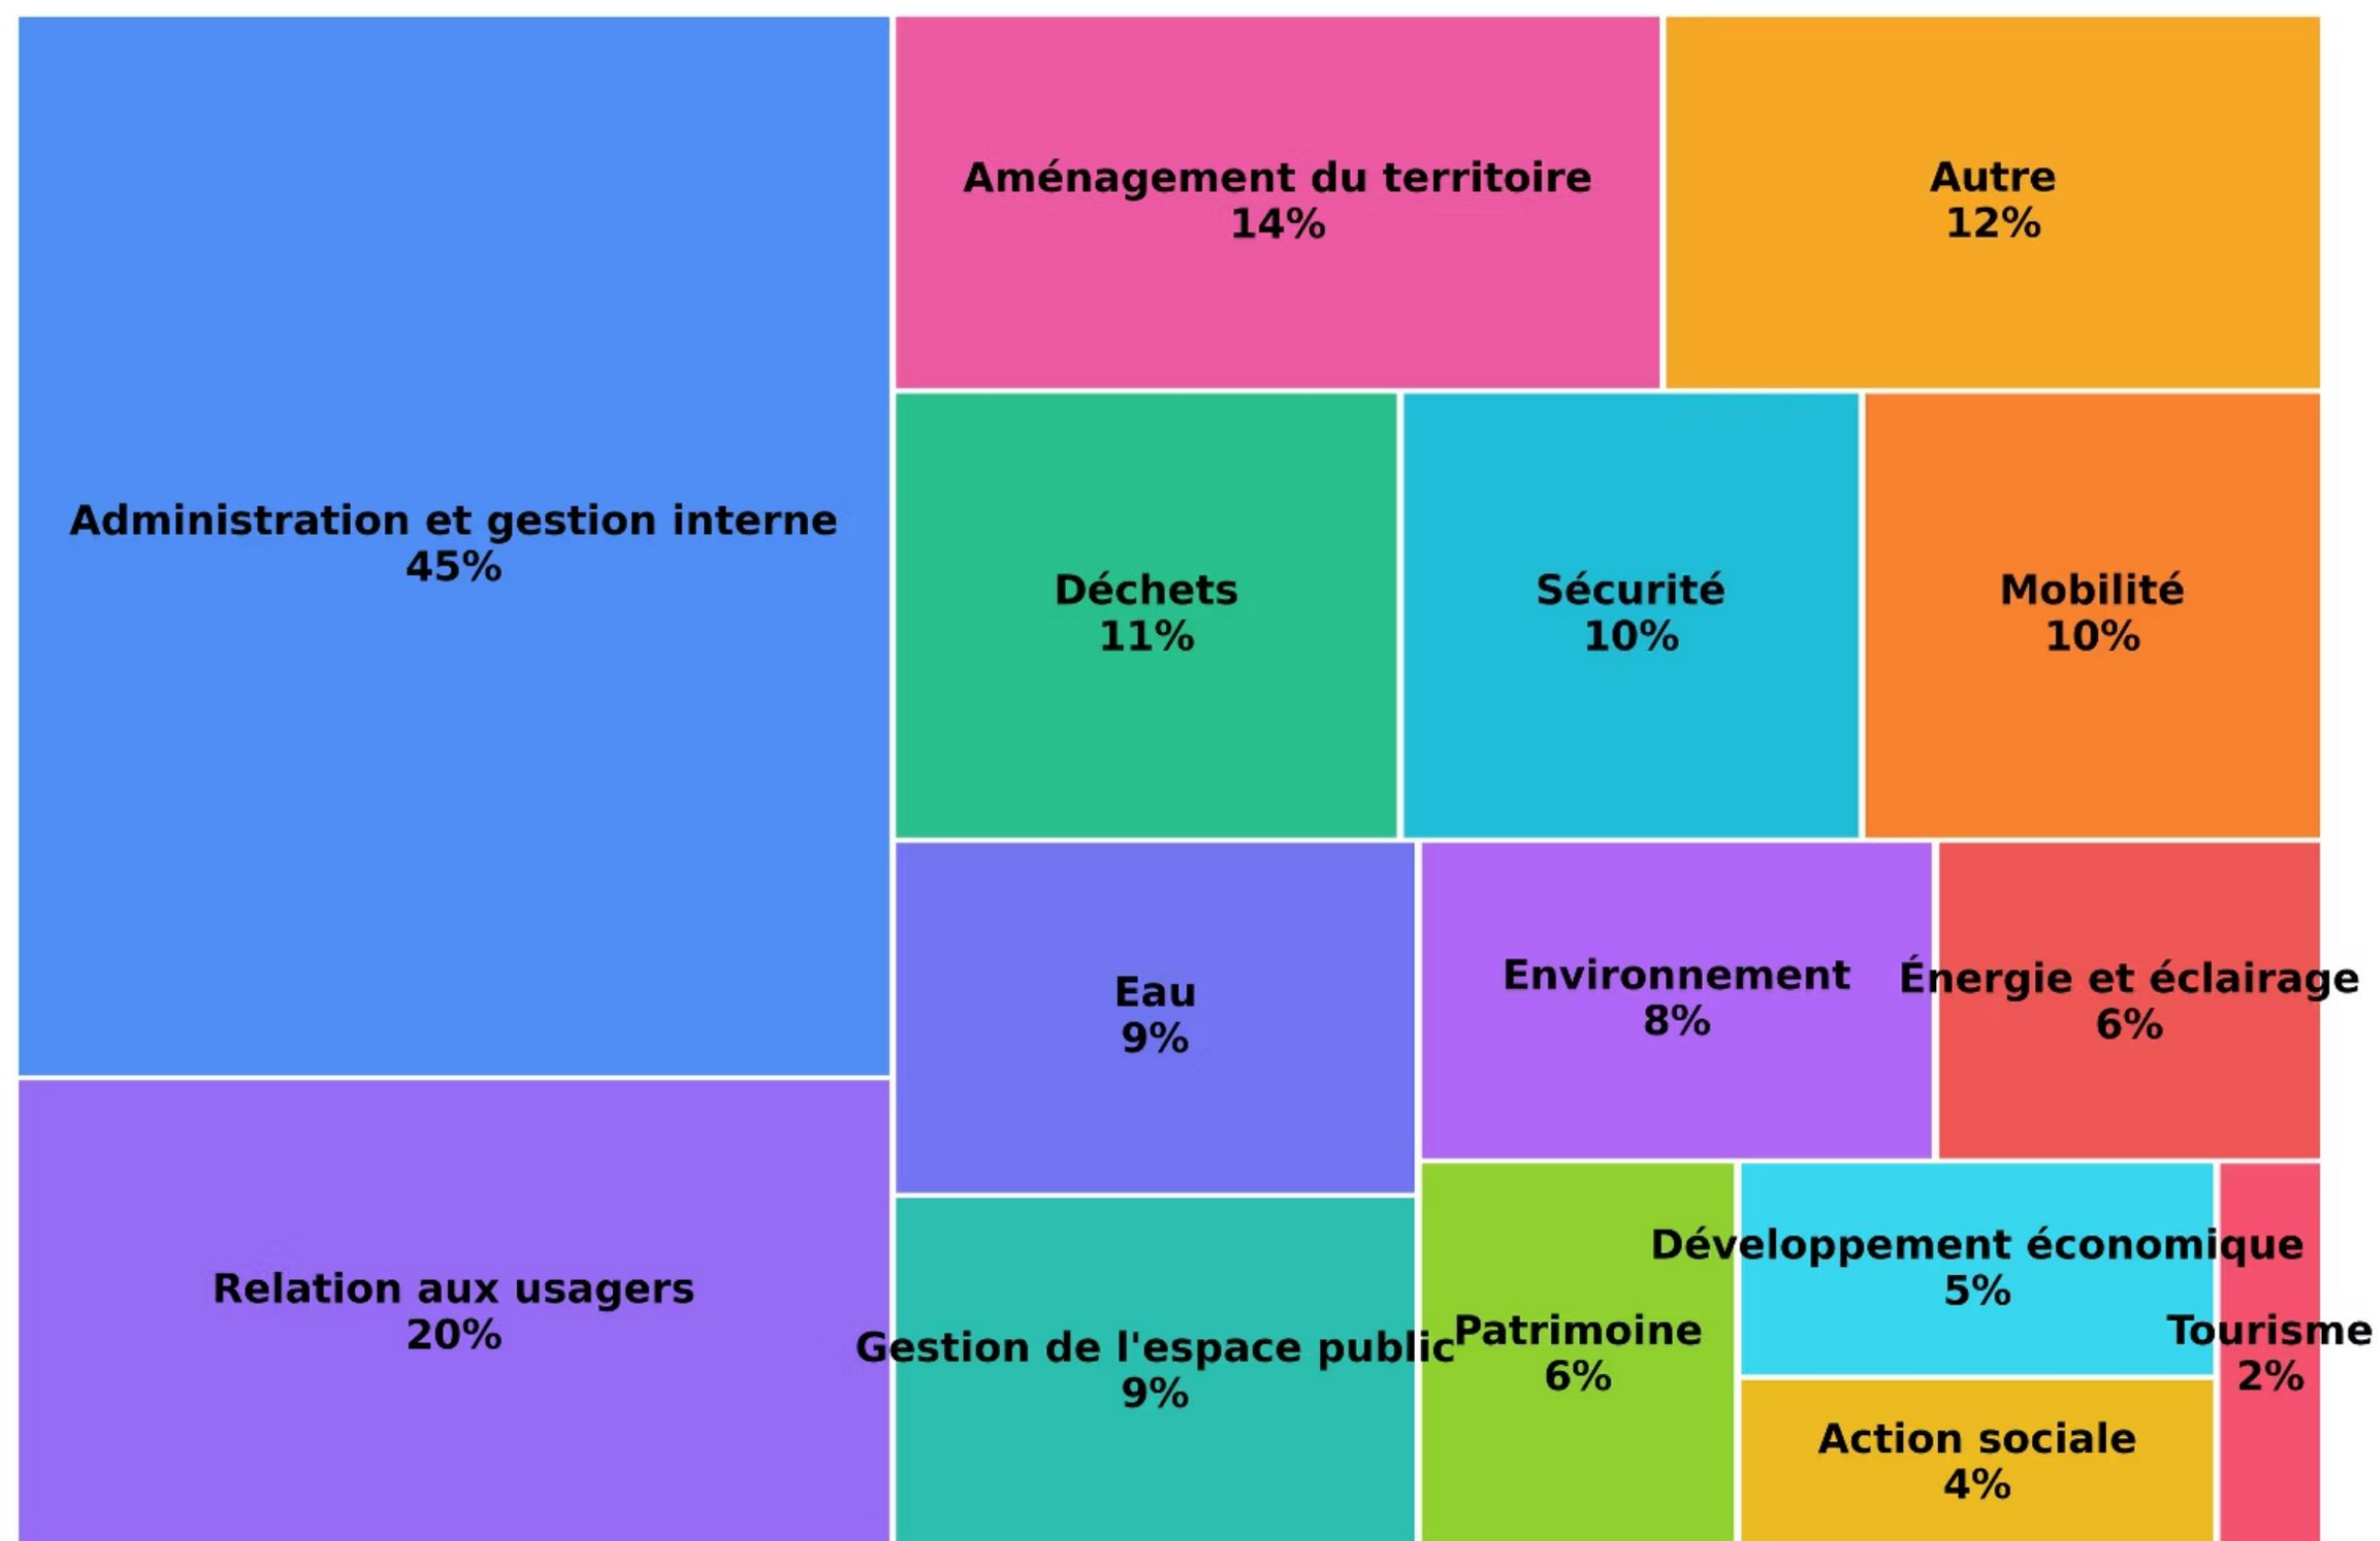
Administration et gestion interne
45%

Aménagement du territoire
14%

Autre
12%

Déchets
11%

Sécurité
10%

Mobilité
10%

Eau
9%

Environnement
8%

Énergie et éclairage
6%

Relation aux usagers
20%

Gestion de l'espace public
9%

Patrimoine
6%

Développement économique
5%

Tourisme
2%

Action sociale
4%